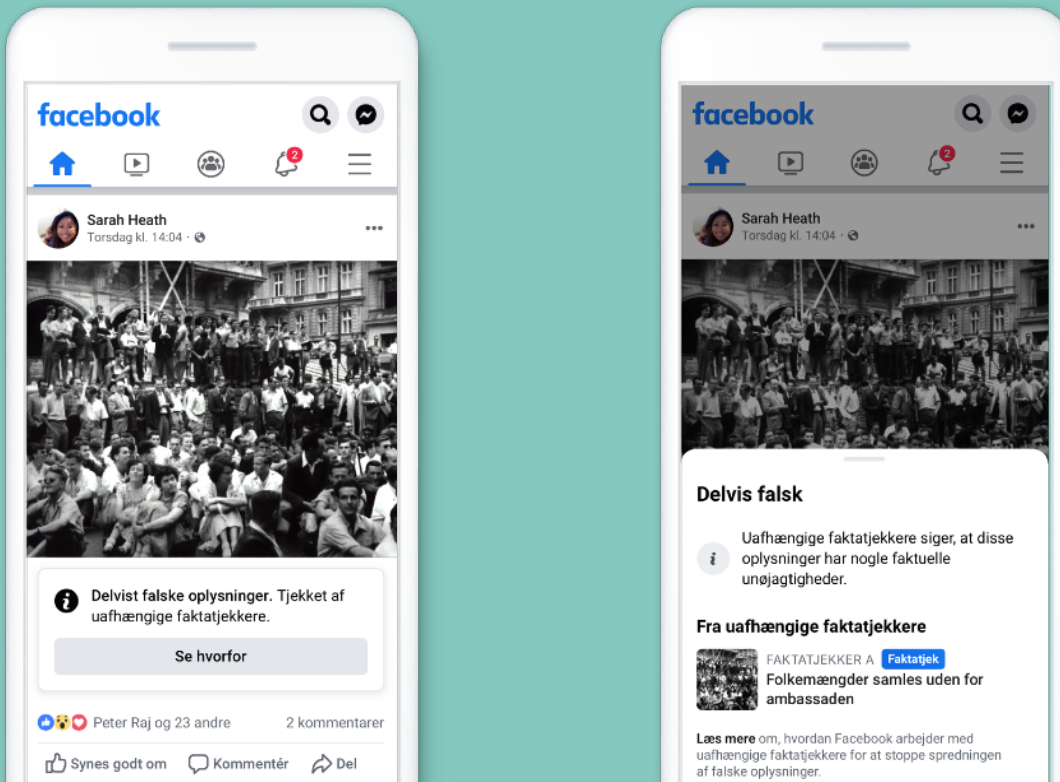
facebook

2

Sarah Heath
Torsdag kl. 14:04 ·

Delvist falske oplysninger. Tjekket af uafhængige faktatjekkere.

Se hvorfor

Peter Raj og 23 andre

2 kommentarer

Synes godt om

Kommentér

Del

facebook

2

Sarah Heath
Torsdag kl. 14:04 ·

Delvis falsk

Uafhængige faktatjekkere siger, at disse oplysninger har nogle faktuelle unøjagtigheder.

Fra uafhængige faktatjekkere

FAKTATJEKKER A Faktatjek
Folkemængder samles uden for ambassaden

Læs mere om, hvordan Facebook arbejder med uafhængige faktatjekkere for at stoppe spredningen af falske oplysninger.